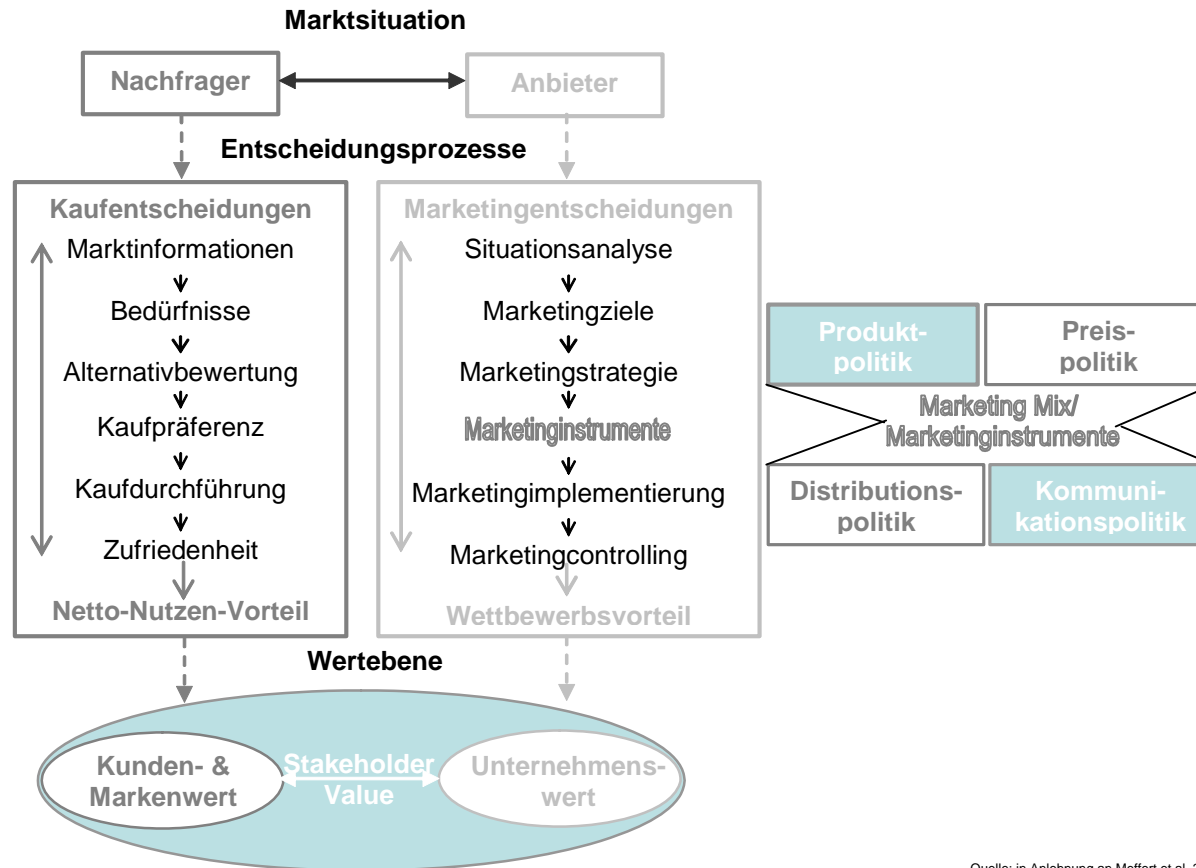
Marktsituation

Nachfrager

Anbieter

Entscheidungsprozesse

Kaufentscheidungen

Marktinformationen

Bedürfnisse

Alternativbewertung

Kaufpräferenz

Kaufdurchführung

Zufriedenheit

Netto-Nutzen-Vorteil

Marketingentscheidungen

Situationsanalyse

Marketingziele

Marketingstrategie

Marketinginstrumente

Marketingimplementierung

Marketingcontrolling

Wettbewerbsvorteil

Produktpolitik

Preispolitik

Marketing Mix/ Marketinginstrumente

Distributionspolitik

Kommunikationspolitik

Wertebene

Kunden- & Markenwert

Stakeholder Value

Unternehmenswert

Quelle: in Anlehnung an Meffert et al. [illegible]